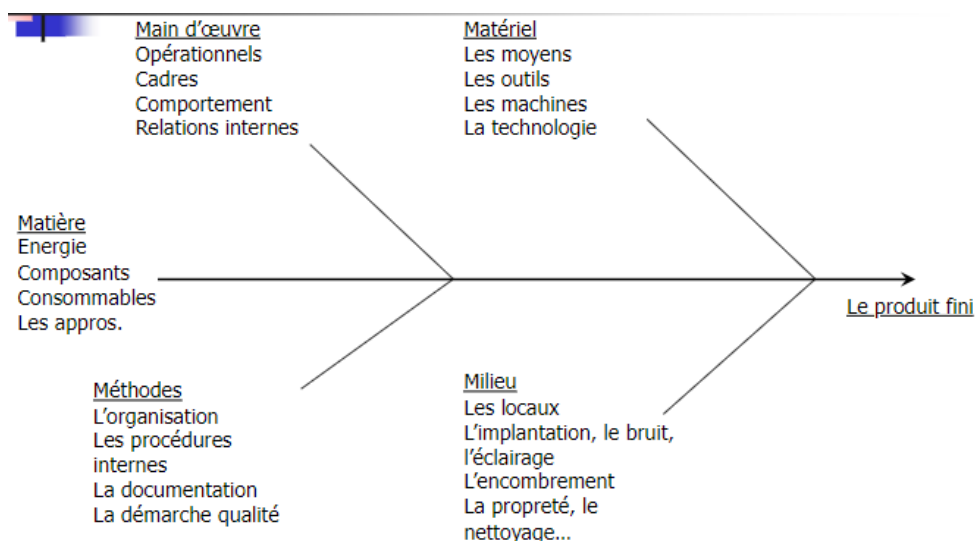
Main d'œuvre
Opérationnels
Cadres
Comportement
Relations internes

Matériel
Les moyens
Les outils
Les machines
La technologie

Matière
Energie
Composants
Consommables
Les appros.

Le produit fini

Méthodes
L'organisation
Les procédures internes
La documentation
La démarche qualité

Milieu
Les locaux
L'implantation, le bruit, l'éclairage
L'encombrement
La propreté, le nettoyage...